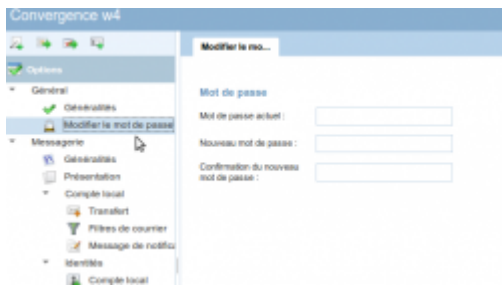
Convergence w4

Options

Général

Généralités

Modifier le mot de passe

Messagerie

Généralités

Présentation

Compte local

Transfert

Filtres de courrier

Message de notifica

Identités

Compte local

Modifier le mo...

Mot de passe

Mot de passe actuel :

Nouveau mot de passe :

Confirmation du nouveau mot de passe :